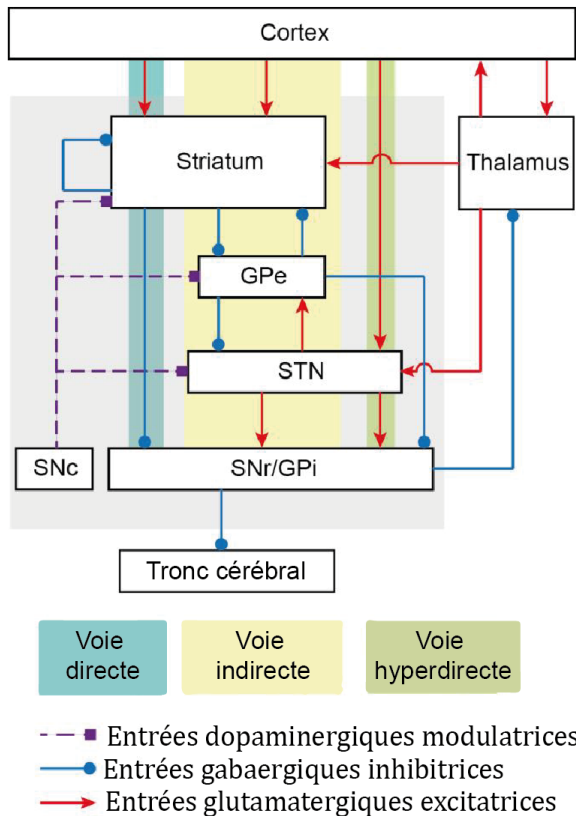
Cortex

Striatum

Thalamus

GPe

STN

SNc

SNr/GPi

Tronc cérébral

Voie directe

Voie indirecte

Voie hyperdirecte

Entrées dopaminergiques modulatrices
Entrées gabaergiques inhibitrices
Entrées glutamatergiques excitatrices